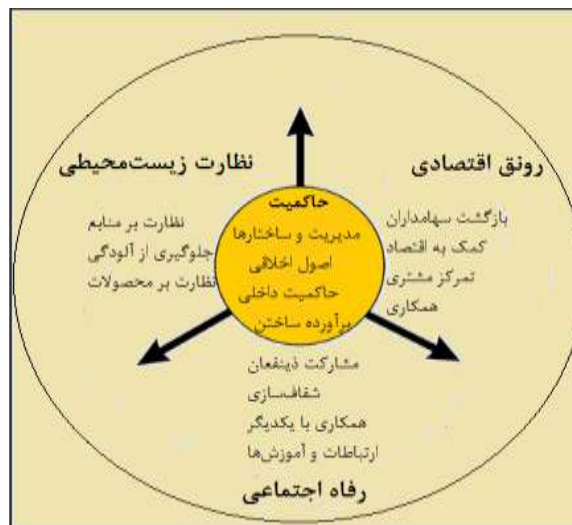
رونق اقتصادی

بازگشت سهامداران
کمک به اقتصاد
تمرکز مشتری
همکاری

نظارت زیست‌محیطی

نظارت بر منابع
جلوگیری از آلودگی
نظارت بر محصولات

حاکمیت
مدیریت و ساختارها
اصول اخلاقی
حاکمیت داخلی
برآورده ساختن

مشارکت ذینفعان
شفاف‌سازی
همکاری با یکدیگر
ارتباطات و آموزش‌ها

رفاه اجتماعی